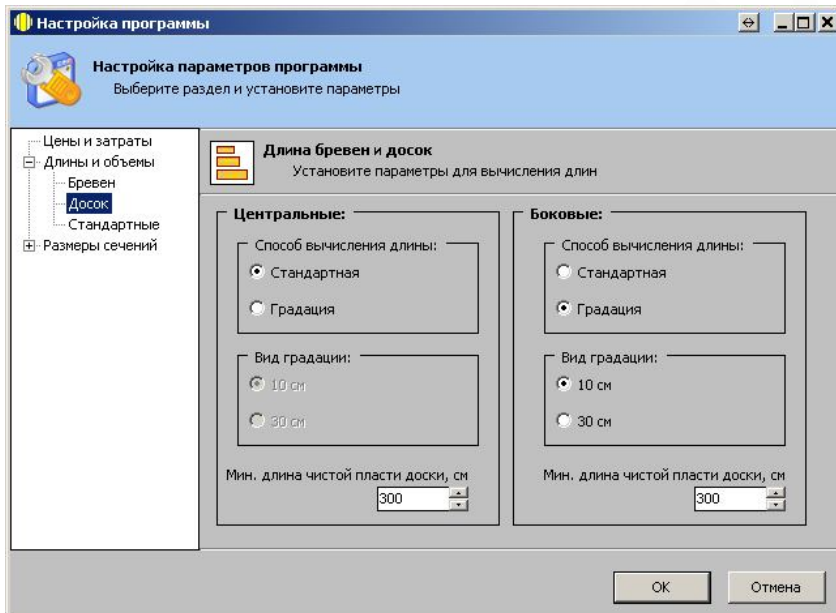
Настройка программы

Настройка параметров программы
Выберите раздел и установите параметры

Цены и затраты
Длины и объемы
Бревен
Досок
Стандартные
Размеры сечений

Длина бревен и досок
Установите параметры для вычисления длин

Центральные:

Способ вычисления длины:
Стандартная
Градация

Вид градации:
10 см
30 см

Мин. длина чистой пласти доски, см
300

Боковые:

Способ вычисления длины:
Стандартная
Градация

Вид градации:
10 см
30 см

Мин. длина чистой пласти доски, см
300

OK
Отмена